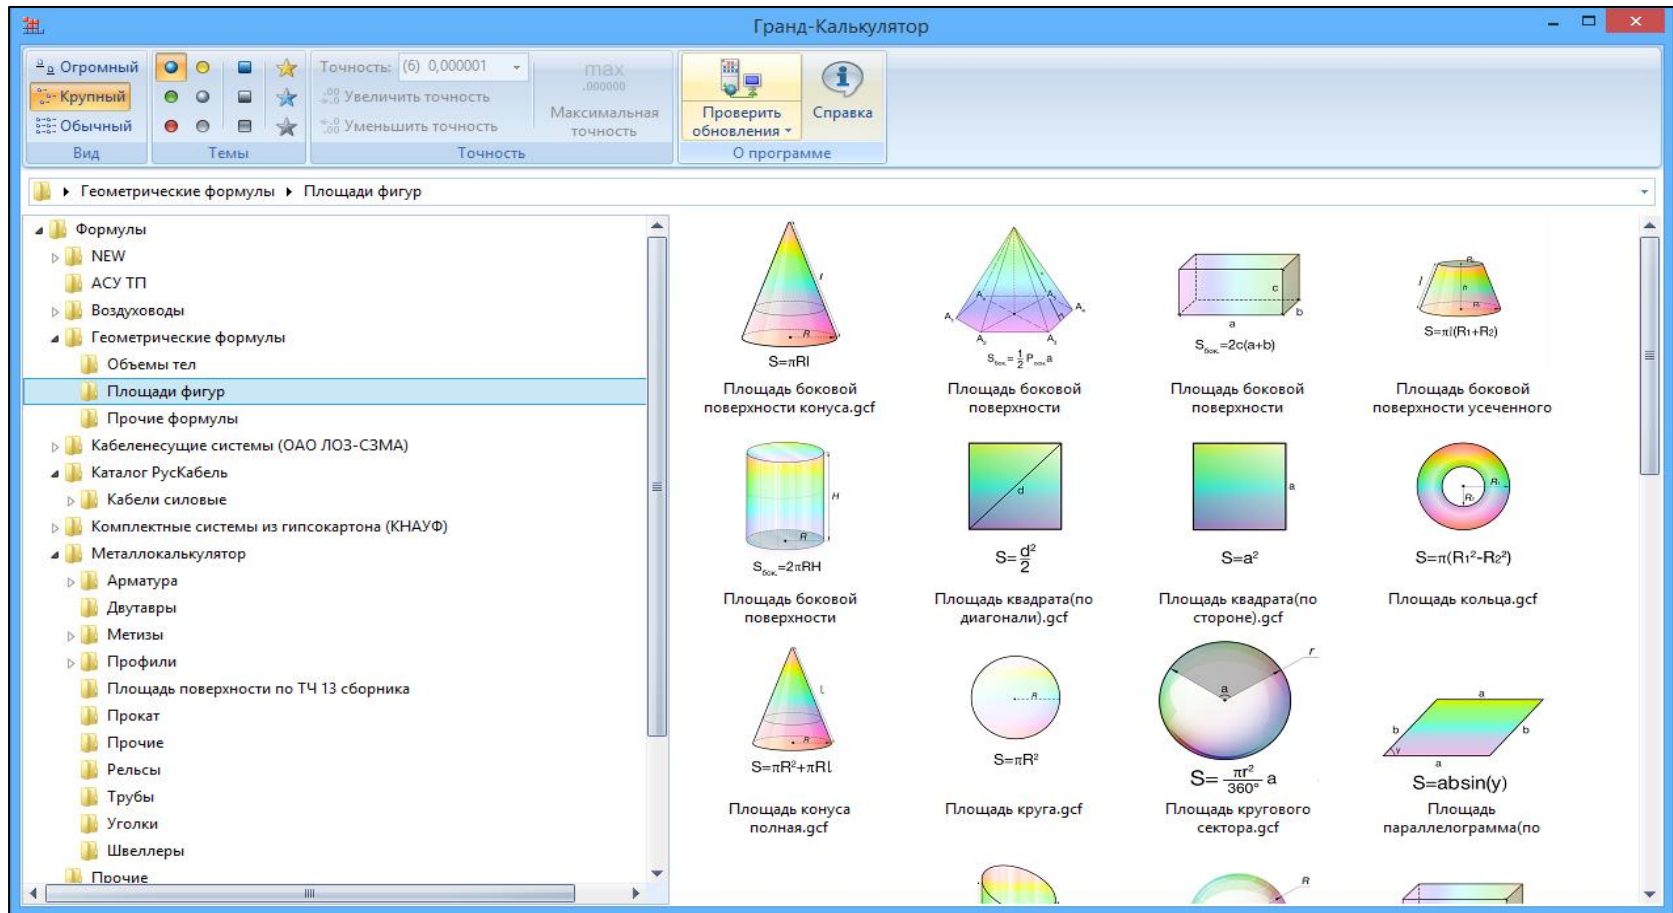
Гранд-Калькулятор

Огромный
Крупный
Обычный
Вид
Темы
Точность: (6) 0,000001
Увеличить точность
Уменьшить точность
max
.000000
Максимальная точность
Точность
Проверить обновления
Справка
О программе

Геометрические формулы ▸ Площади фигур

Формулы
NEW
АСУ ТП
Воздуховоды
Геометрические формулы
Объемы тел
Площади фигур
Прочие формулы
Кабеленесущие системы (ОАО ЛОЗ-СЗМА)
Каталог РусКабель
Кабели силовые
Комплектные системы из гипсокартона (КНАУФ)
Металлокалькулятор
Арматура
Двутавры
Метизы
Профили
Площадь поверхности по ТЧ 13 сборника
Прокат
Прочие
Рельсы
Трубы
Уголки
Швеллеры
Прочие

l
R
S=πRl
Площадь боковой поверхности конуса.gcf

$S_{бок.}=\frac{1}{2}P_{осн.}a$
Площадь боковой поверхности

c
a
b
$S_{бок.}=2c(a+b)$
Площадь боковой поверхности

l
R
S=πl(R₁+R₂)
Площадь боковой поверхности усеченного

H
R
$S_{бок.}=2\pi RH$
Площадь боковой поверхности

d
$S=\frac{d^2}{2}$
Площадь квадрата(по диагонали).gcf

a
$S=a^2$
Площадь квадрата(по стороне).gcf

R₁
R₂
$S=\pi(R_1^2-R_2^2)$
Площадь кольца.gcf

l
R
$S=\pi R^2+\pi Rl$
Площадь конуса полная.gcf

R
$S=\pi R^2$
Площадь круга.gcf

r
a
$S=\frac{\pi r^2}{360°}a$
Площадь кругового сектора.gcf

a
b
b
y
a
S=absin(y)
Площадь параллелограмма(по

R